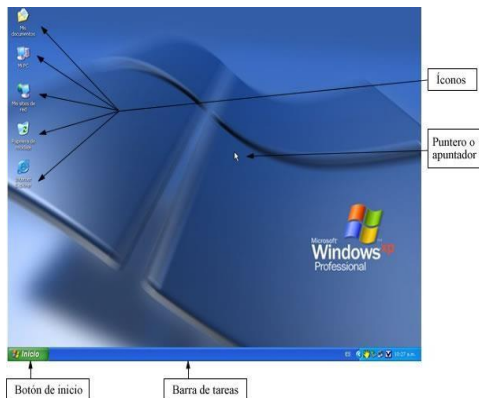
Mis documentos

Mi PC

Mis sitios de red

Papelera de reciclaje

Internet Explorer

Íconos

Puntero o apuntador

Microsoft Windows XP Professional

Inicio

10:27 a.m.

Botón de inicio

Barra de tareas